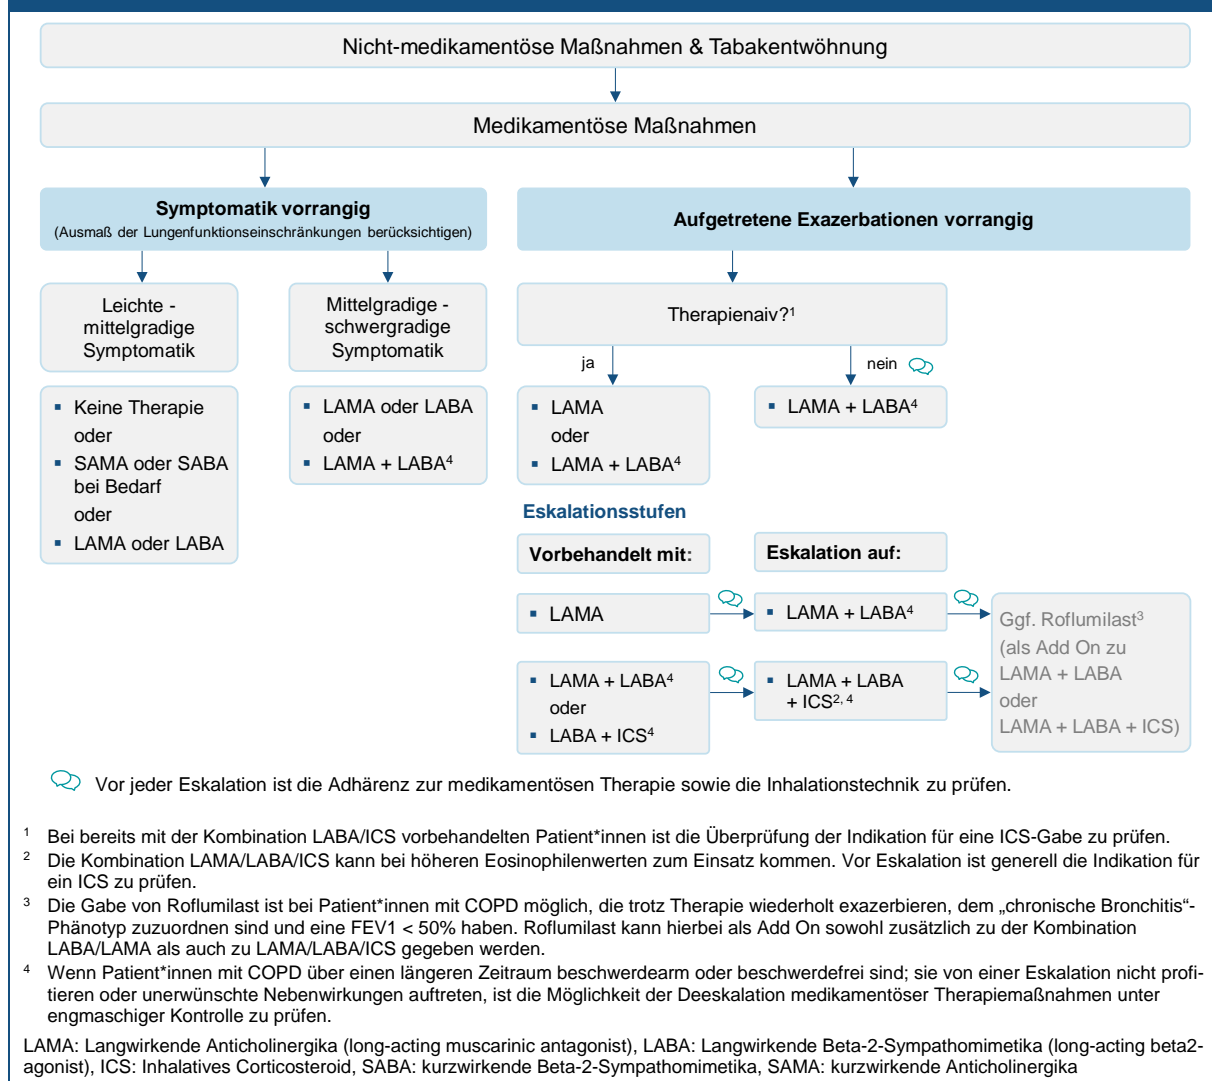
Nicht-medikamentöse Maßnahmen & Tabakentwöhnung

Medikamentöse Maßnahmen

**Symptomatik vorrangig**
(Ausmaß der Lungenfunktionseinschränkungen berücksichtigen)

Leichte - mittelgradige Symptomatik

- Keine Therapie
oder
- SAMA oder SABA bei Bedarf
oder
- LAMA oder LABA

Mittelgradige - schwergradige Symptomatik

- LAMA oder LABA
oder
- LAMA + LABA$^4$

**Aufgetretene Exazerbationen vorrangig**

Therapienaiv?$^1$

ja

- LAMA
oder
- LAMA + LABA$^4$

nein

- LAMA + LABA$^4$

**Eskalationsstufen**

**Vorbehandelt mit:**

**Eskalation auf:**

- LAMA

- LAMA + LABA$^4$

Ggf. Roflumilast$^3$ (als Add On zu LAMA + LABA oder LAMA + LABA + ICS)

- LAMA + LABA$^4$
oder
- LABA + ICS$^4$

- LAMA + LABA + ICS$^{2,4}$

Vor jeder Eskalation ist die Adhärenz zur medikamentösen Therapie sowie die Inhalationstechnik zu prüfen.

$^1$ Bei bereits mit der Kombination LABA/ICS vorbehandelten Patient*innen ist die Überprüfung der Indikation für eine ICS-Gabe zu prüfen.
$^2$ Die Kombination LAMA/LABA/ICS kann bei höheren Eosinophilenwerten zum Einsatz kommen. Vor Eskalation ist generell die Indikation für ein ICS zu prüfen.
$^3$ Die Gabe von Roflumilast ist bei Patient*innen mit COPD möglich, die trotz Therapie wiederholt exazerbieren, dem „chronische Bronchitis"-Phänotyp zuzuordnen sind und eine FEV1 < 50% haben. Roflumilast kann hierbei als Add On sowohl zusätzlich zu der Kombination LABA/LAMA als auch zu LAMA/LABA/ICS gegeben werden.
$^4$ Wenn Patient*innen mit COPD über einen längeren Zeitraum beschwerdearm oder beschwerdefrei sind; sie von einer Eskalation nicht profitieren oder unerwünschte Nebenwirkungen auftreten, ist die Möglichkeit der Deeskalation medikamentöser Therapiemaßnahmen unter engmaschiger Kontrolle zu prüfen.

LAMA: Langwirkende Anticholinergika (long-acting muscarinic antagonist), LABA: Langwirkende Beta-2-Sympathomimetika (long-acting beta2-agonist), ICS: Inhalatives Corticosteroid, SABA: kurzwirkende Beta-2-Sympathomimetika, SAMA: kurzwirkende Anticholinergika